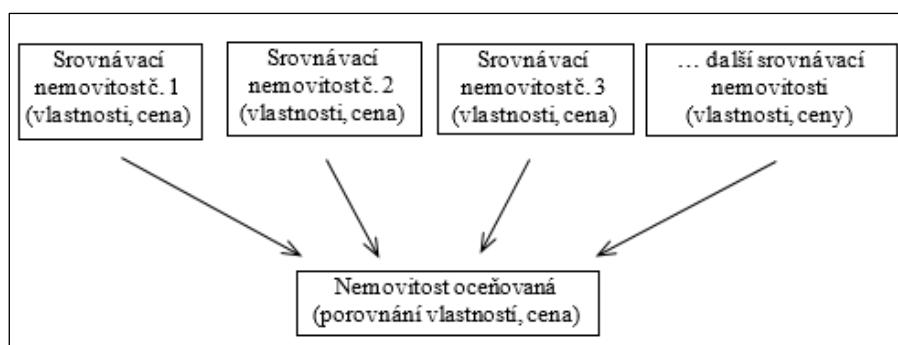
Srovnávací nemovitost č. 1 (vlastnosti, cena)

Srovnávací nemovitost č. 2 (vlastnosti, cena)

Srovnávací nemovitost č. 3 (vlastnosti, cena)

… další srovnávací nemovitosti (vlastnosti, ceny)

Nemovitost oceňovaná (porovnání vlastností, cena)